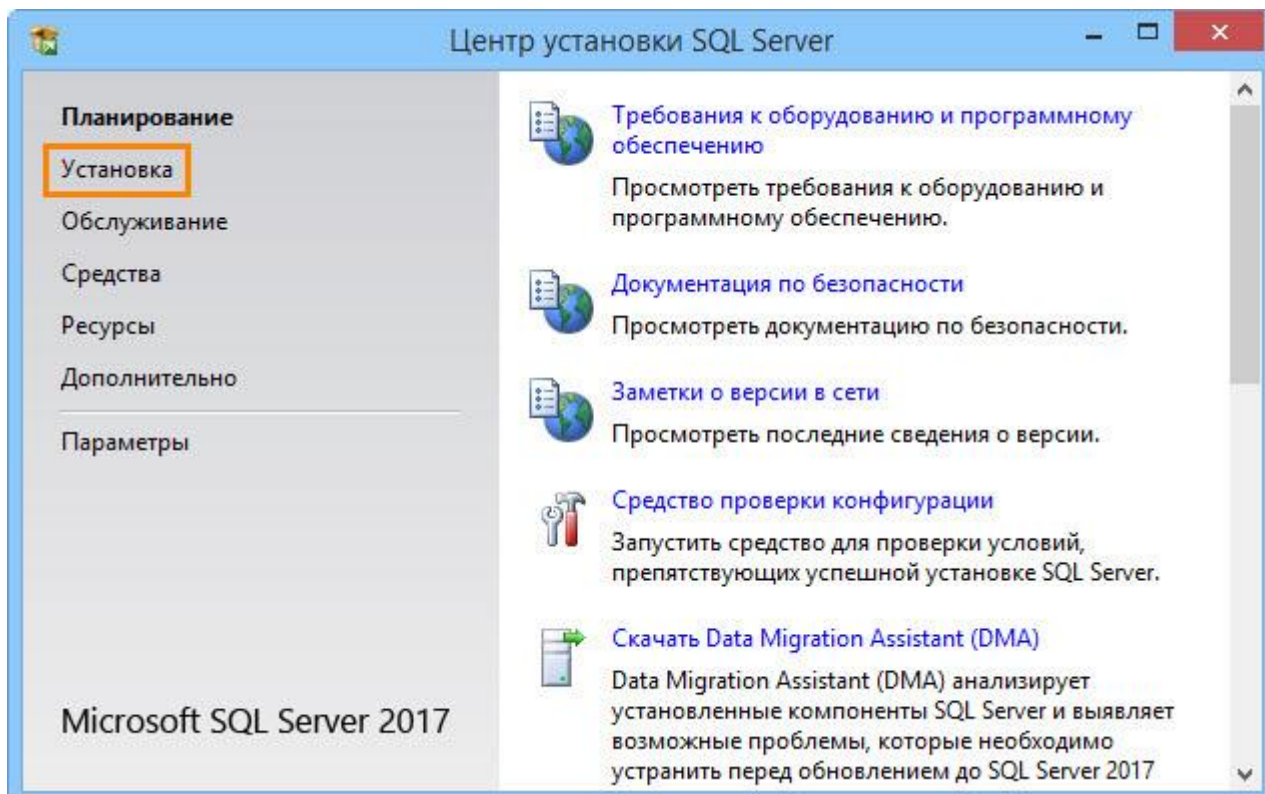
Центр установки SQL Server

Планирование
Установка
Обслуживание
Средства
Ресурсы
Дополнительно
Параметры

Microsoft SQL Server 2017

Требования к оборудованию и программному обеспечению
Просмотреть требования к оборудованию и программному обеспечению.

Документация по безопасности
Просмотреть документацию по безопасности.

Заметки о версии в сети
Просмотреть последние сведения о версии.

Средство проверки конфигурации
Запустить средство для проверки условий, препятствующих успешной установке SQL Server.

Скачать Data Migration Assistant (DMA)
Data Migration Assistant (DMA) анализирует установленные компоненты SQL Server и выявляет возможные проблемы, которые необходимо устранить перед обновлением до SQL Server 2017